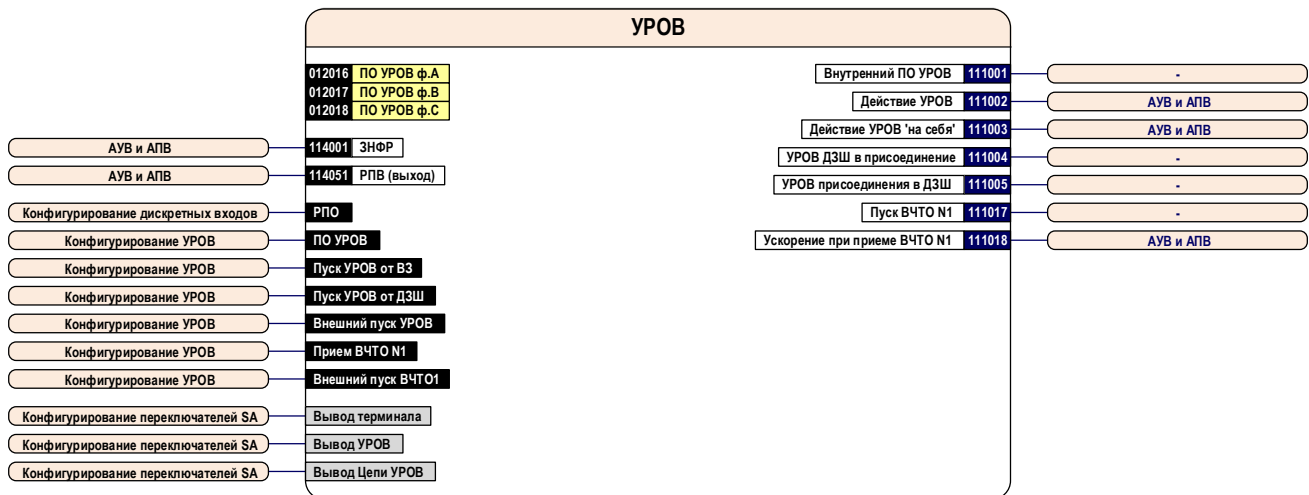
УРОВ

012016 ПО УРОВ ф.А
012017 ПО УРОВ ф.В
012018 ПО УРОВ ф.С

АУВ и АПВ — 114001 ЗНФР
АУВ и АПВ — 114051 РПВ (выход)
Конфигурирование дискретных входов — РПО
Конфигурирование УРОВ — ПО УРОВ
Конфигурирование УРОВ — Пуск УРОВ от ВЗ
Конфигурирование УРОВ — Пуск УРОВ от ДЗШ
Конфигурирование УРОВ — Внешний пуск УРОВ
Конфигурирование УРОВ — Прием ВЧТО N1
Конфигурирование УРОВ — Внешний пуск ВЧТО1
Конфигурирование переключателей SA — Вывод терминала
Конфигурирование переключателей SA — Вывод УРОВ
Конфигурирование переключателей SA — Вывод Цепи УРОВ

Внутренний ПО УРОВ 111001 — -
Действие УРОВ 111002 — АУВ и АПВ
Действие УРОВ 'на себя' 111003 — АУВ и АПВ
УРОВ ДЗШ в присоединение 111004 — -
УРОВ присоединения в ДЗШ 111005 — -
Пуск ВЧТО N1 111017 — -
Ускорение при приеме ВЧТО N1 111018 — АУВ и АПВ